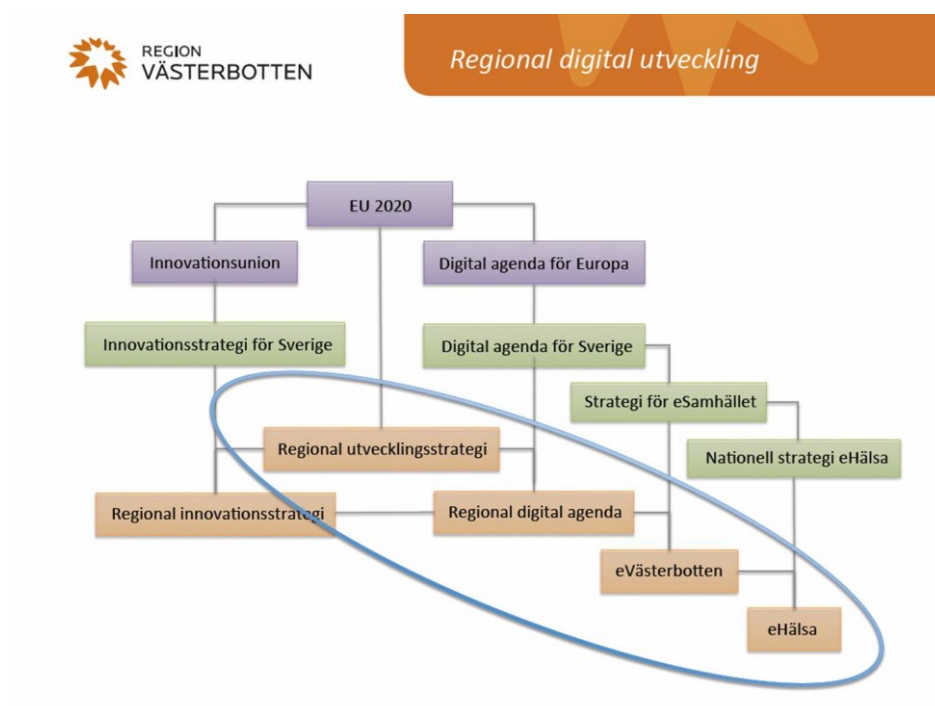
REGION
VÄSTERBOTTEN

Regional digital utveckling

EU 2020

Innovationsunion

Digital agenda för Europa

Innovationsstrategi för Sverige

Digital agenda för Sverige

Strategi för eSamhället

Regional utvecklingsstrategi

Nationell strategi eHälsa

Regional innovationsstrategi

Regional digital agenda

eVästerbotten

eHälsa